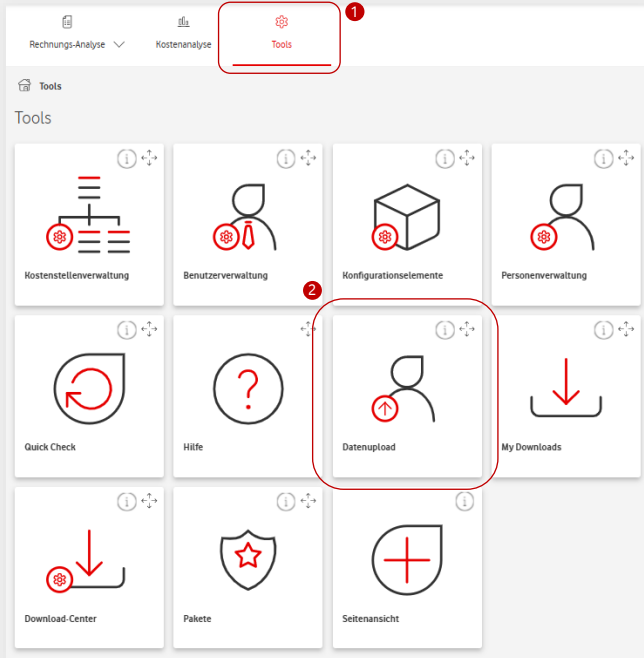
Rechnungs-Analyse

Kostenanalyse

Tools

1

Tools

Tools

Kostenstellenverwaltung

Benutzerverwaltung

Konfigurationselemente

Personenverwaltung

2

Quick Check

Hilfe

Datenupload

My Downloads

Download-Center

Pakete

Seitenansicht